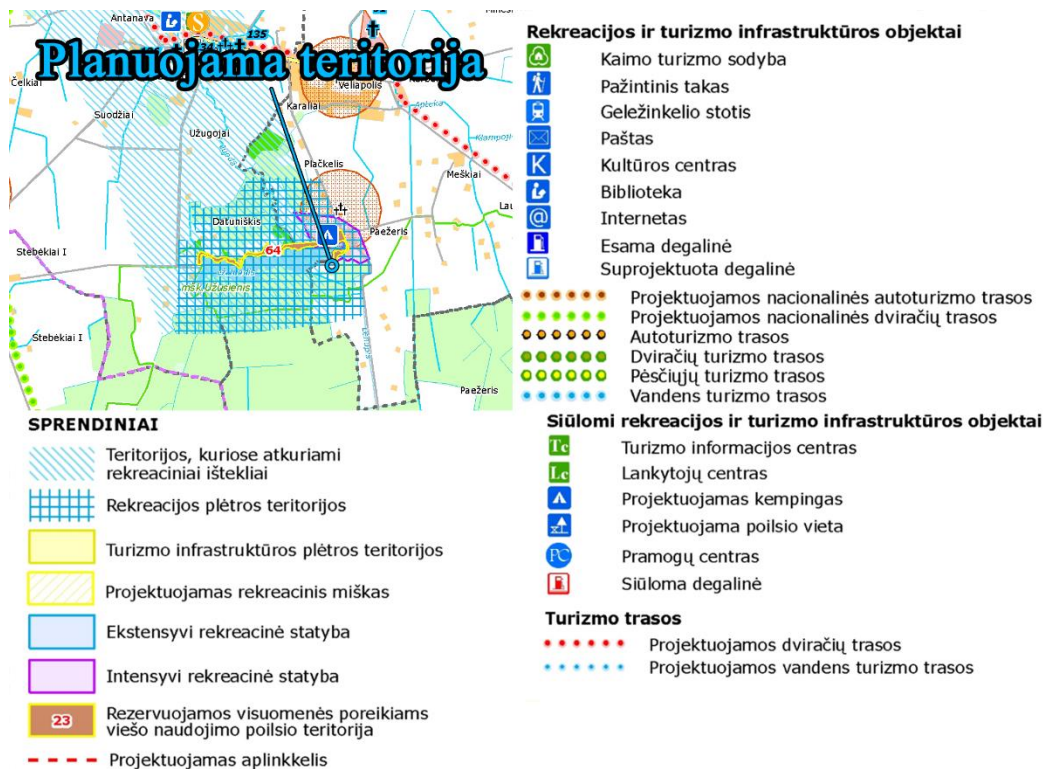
Antanava
135
Planuojama teritorija
Čelkiai
Karaliai
Vėlapolis
Suodžiai
Užugojai
Plačkelis
Meškiai
Datuniškis
Paežeris
Stebėkiai I
64
mšk Užusienis
Stebėkiai I
Paežeris

Rekreacijos ir turizmo infrastruktūros objektai
Kaimo turizmo sodyba
Pažintinis takas
Geležinkelio stotis
Paštas
Kultūros centras
Biblioteka
Internetas
Esama degalinė
Suprojektuota degalinė
Projektuojamos nacionalinės autoturizmo trasos
Projektuojamos nacionalinės dviračių trasos
Autoturizmo trasos
Dviračių turizmo trasos
Pėsčiųjų turizmo trasos
Vandens turizmo trasos

SPRENDINIAI
Teritorijos, kuriose atkuriami rekreaciniai ištekliai
Rekreacijos plėtros teritorijos
Turizmo infrastruktūros plėtros teritorijos
Projektuojamas rekreacinis miškas
Ekstensyvi rekreacinė statyba
Intensyvi rekreacinė statyba
23 Rezervuojamos visuomenės poreikiams viešo naudojimo poilsio teritorija
Projektuojamas aplinkkelis

Siūlomi rekreacijos ir turizmo infrastruktūros objektai
Tc Turizmo informacijos centras
Lc Lankytojų centras
Projektuojamas kempingas
Projektuojama poilsio vieta
PC Pramogų centras
Siūloma degalinė
Turizmo trasos
Projektuojamos dviračių trasos
Projektuojamos vandens turizmo trasos